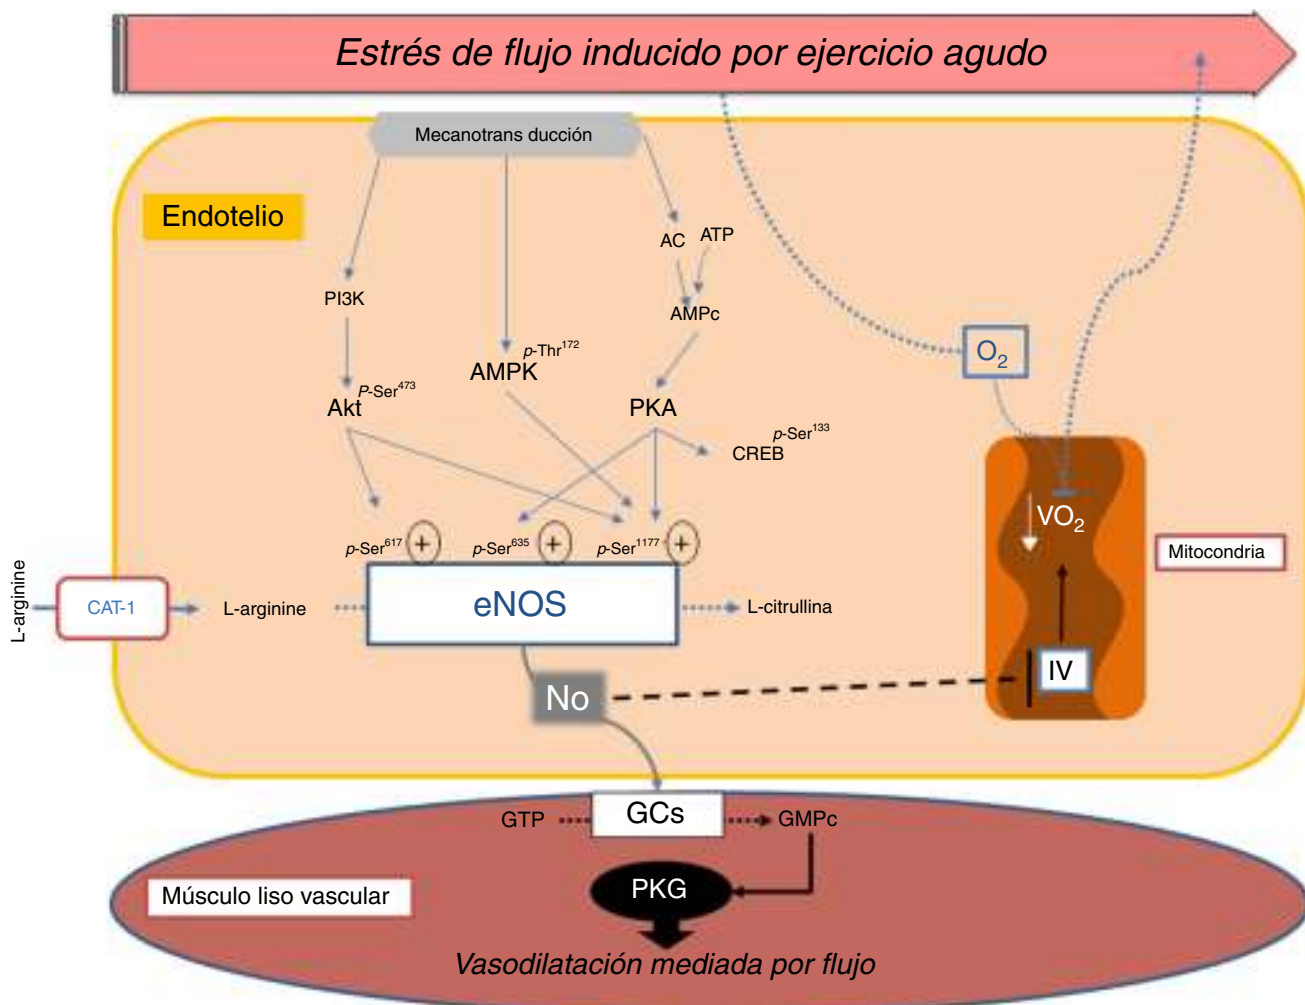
Estrés de flujo inducido por ejercicio agudo

Mecanotrans ducción

Endotelio

AC ATP

PI3K

AMPc

$p$-Thr$^{172}$
AMPK

$P$-Ser$^{473}$
Akt

PKA

$O_2$

$p$-Ser$^{133}$
CREB

$VO_2$

Mitocondria

$p$-Ser$^{617}$ +

$p$-Ser$^{635}$ +

$p$-Ser$^{1177}$ +

L-arginine

CAT-1

L-arginine

eNOS

L-citrullina

No

IV

GTP

GCs

GMPc

PKG

Músculo liso vascular

Vasodilatación mediada por flujo